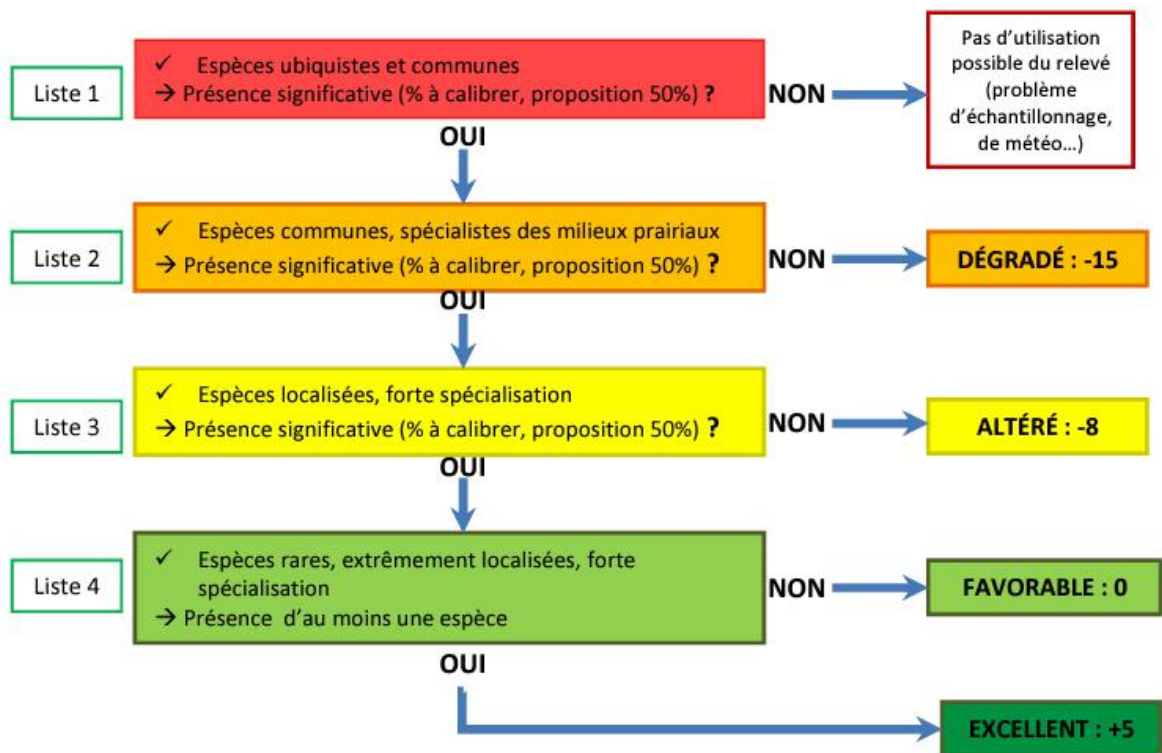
Liste 1

✓ Espèces ubiquistes et communes
→ Présence significative (% à calibrer, proposition 50%) ?

NON

Pas d'utilisation possible du relevé (problème d'échantillonnage, de météo…)

OUI

Liste 2

✓ Espèces communes, spécialistes des milieux prairiaux
→ Présence significative (% à calibrer, proposition 50%) ?

NON

DÉGRADÉ : -15

OUI

Liste 3

✓ Espèces localisées, forte spécialisation
→ Présence significative (% à calibrer, proposition 50%) ?

NON

ALTÉRÉ : -8

OUI

Liste 4

✓ Espèces rares, extrêmement localisées, forte spécialisation
→ Présence d'au moins une espèce

NON

FAVORABLE : 0

OUI

EXCELLENT : +5